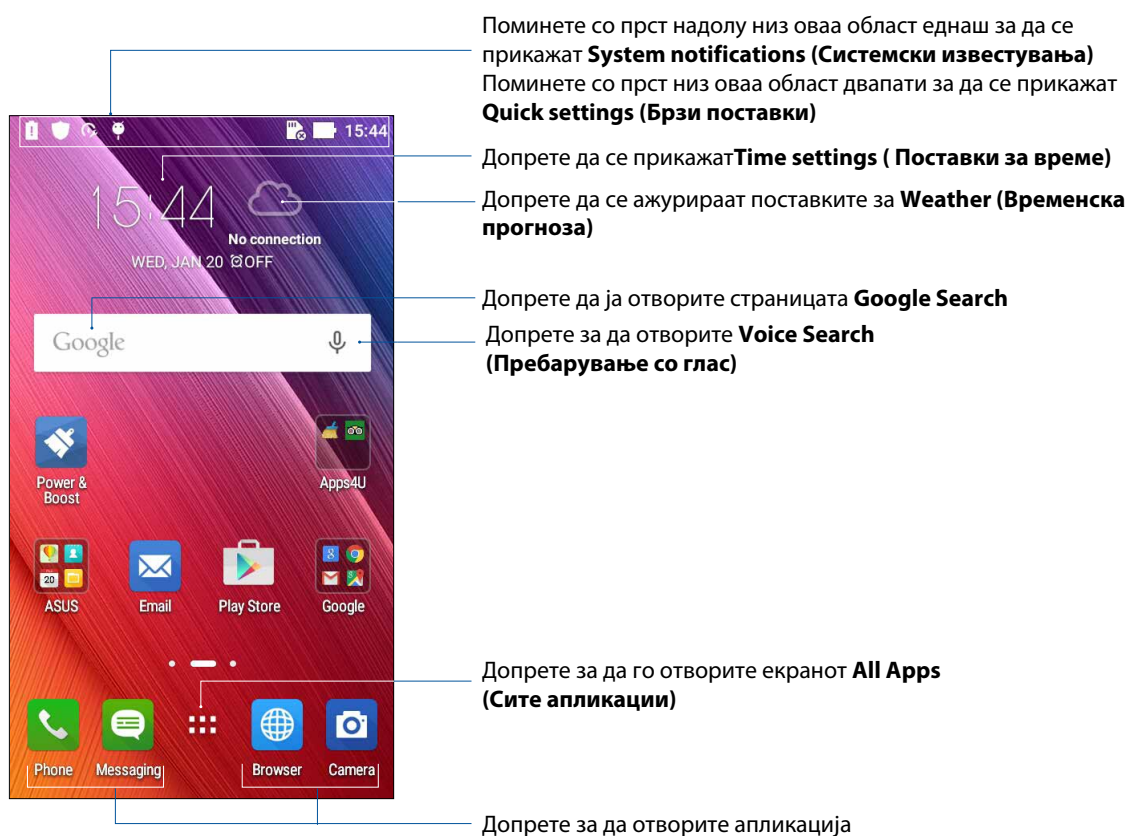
Поминете со прст надолу низ оваа област еднаш за да се прикажат **System notifications (Системски известувања)**
Поминете со прст низ оваа област двапати за да се прикажат **Quick settings (Брзи поставки)**

15:44

Допрете да се прикажат**Time settings ( Поставки за време)**

15:44

Допрете да се ажурираат поставките за **Weather (Временска прогноза)**

No connection

WED, JAN 20 OFF

Допрете да ја отворите страницата **Google Search**

Google

Допрете за да отворите **Voice Search (Пребарување со глас)**

Power & Boost

Apps4U

20

ASUS

Email

Play Store

Google

Допрете за да го отворите екранот **All Apps (Сите апликации)**

Phone

Messaging

Browser

Camera

Допрете за да отворите апликација